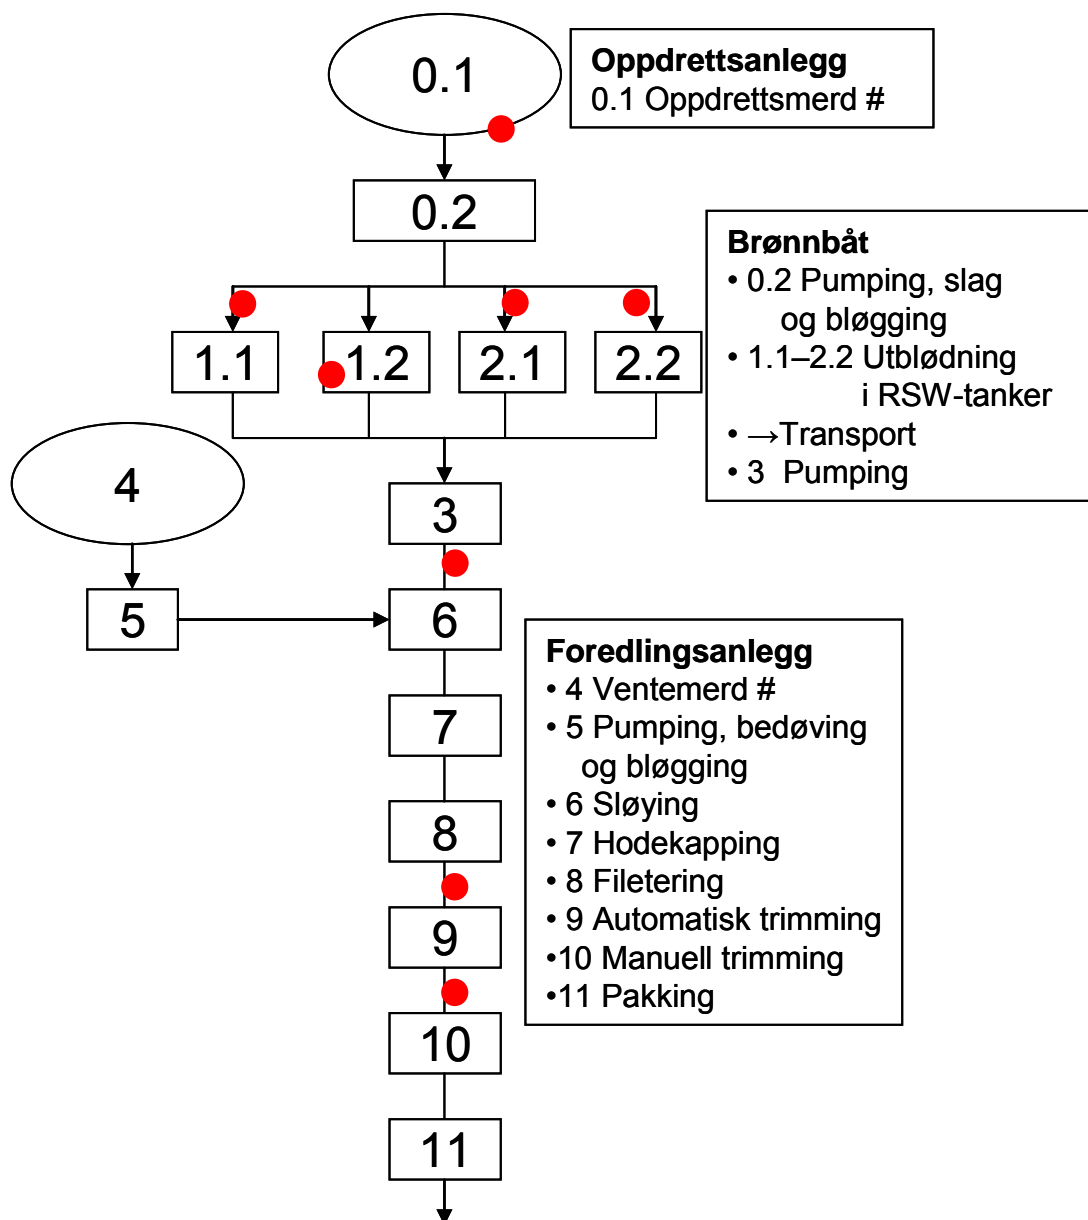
0.1

**Oppdrettsanlegg**
0.1 Oppdrettsmerd #

0.2

**Brønnbåt**
• 0.2 Pumping, slag og bløgging
• 1.1–2.2 Utblødning i RSW-tanker
• →Transport
• 3 Pumping

1.1
1.2
2.1
2.2

4

3

5

6

**Foredlingsanlegg**
• 4 Ventemerd #
• 5 Pumping, bedøving og bløgging
• 6 Sløying
• 7 Hodekapping
• 8 Filetering
• 9 Automatisk trimming
•10 Manuell trimming
•11 Pakking

7

8

9

10

11